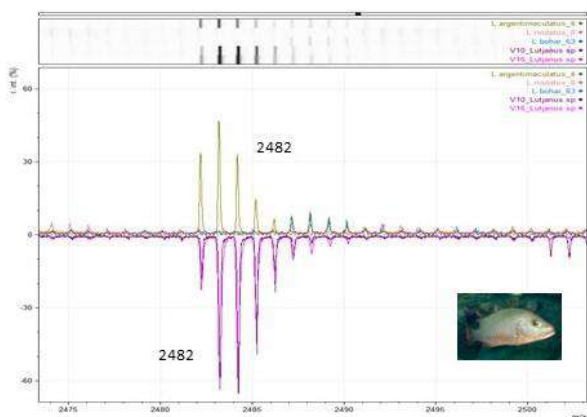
L argentimaculatus_6
L malabaricus_8
L bohar_63
V10_Lutjanus sp
V15_Lutjanus sp

L argentimaculatus_6
L malabaricus_8
L bohar_63
V10_Lutjanus sp
V15_Lutjanus sp

rfl (%)

60

30

0

-30

-60

2482

2482

2475

2480

2485

2490

2495

2500